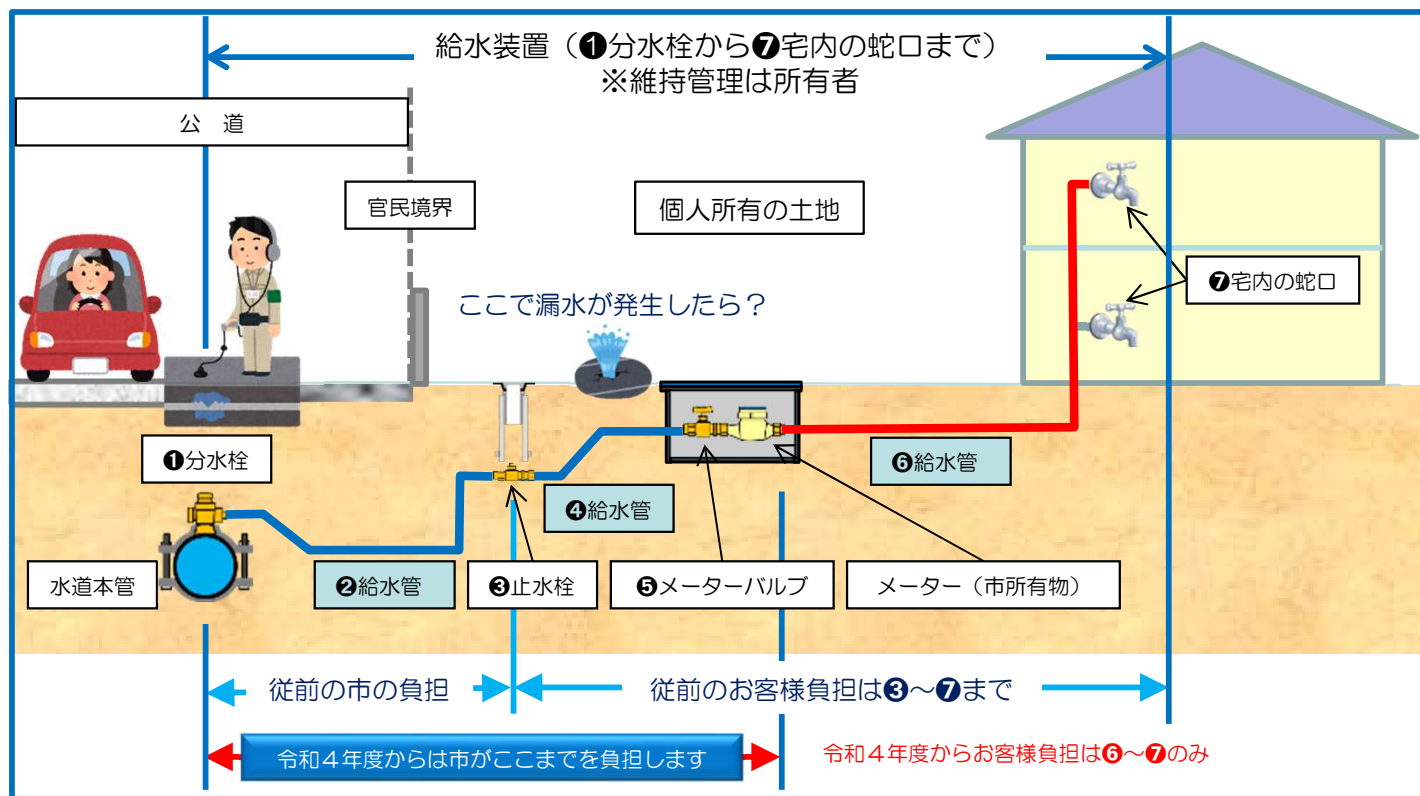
給水装置（❶分水栓から❼宅内の蛇口まで）
※維持管理は所有者

公　道

官民境界

個人所有の土地

ここで漏水が発生したら？

❼宅内の蛇口

❶分水栓

❻給水管

❹給水管

水道本管

❷給水管

❸止水栓

❺メーターバルブ

メーター（市所有物）

従前の市の負担

従前のお客様負担は❸～❼まで

令和４年度からは市がここまでを負担します

令和４年度からお客様負担は❻～❼のみ